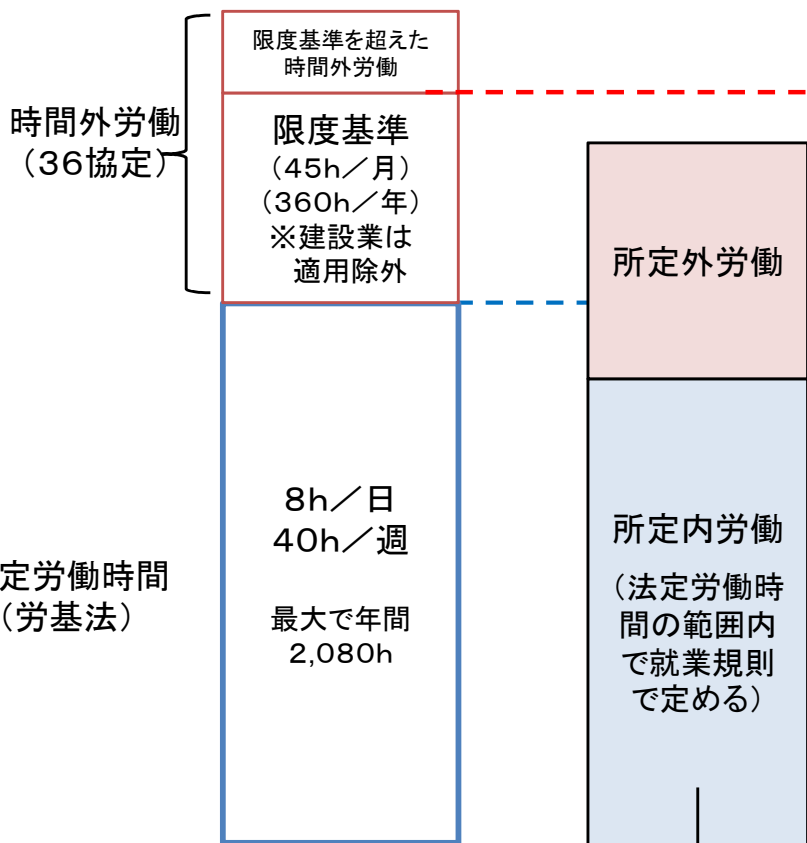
限度基準を超えた時間外労働

時間外労働（36協定）

限度基準
（45h／月）
（360h／年）
※建設業は適用除外

所定外労働

定労働時間（労基法）

8h／日
40h／週

最大で年間2,080h

所定内労働

（法定労働時間の範囲内で就業規則で定める）